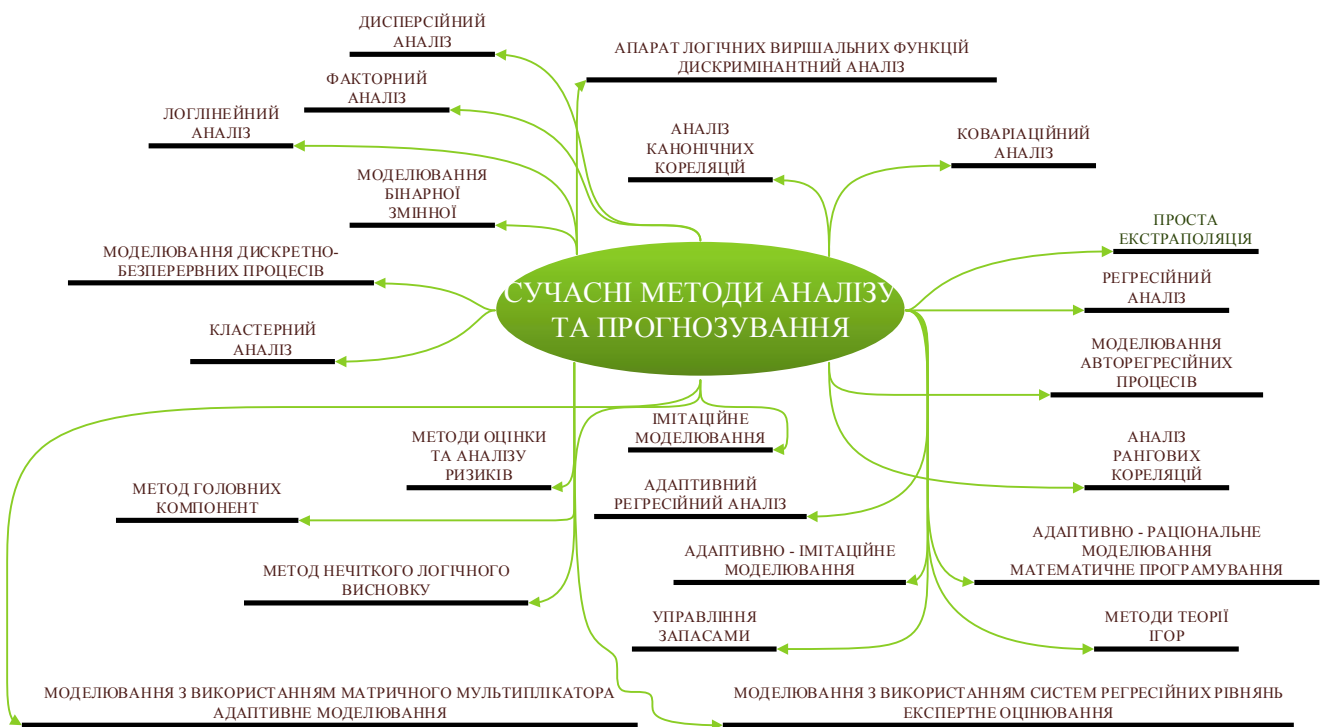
СУЧАСНІ МЕТОДИ АНАЛІЗУ ТА ПРОГНОЗУВАННЯ

ДИСПЕРСІЙНИЙ АНАЛІЗ

ФАКТОРНИЙ АНАЛІЗ

ЛОГЛІНЕЙНИЙ АНАЛІЗ

МОДЕЛЮВАННЯ БІНАРНОЇ ЗМІННОЇ

МОДЕЛЮВАННЯ ДИСКРЕТНО-БЕЗПЕРЕРВНИХ ПРОЦЕСІВ

КЛАСТЕРНИЙ АНАЛІЗ

АПАРАТ ЛОГІЧНИХ ВИРІШАЛЬНИХ ФУНКЦІЙ ДИСКРИМІНАНТНИЙ АНАЛІЗ

АНАЛІЗ КАНОНІЧНИХ КОРЕЛЯЦІЙ

КОВАРІАЦІЙНИЙ АНАЛІЗ

ПРОСТА ЕКСТРАПОЛЯЦІЯ

РЕГРЕСІЙНИЙ АНАЛІЗ

МОДЕЛЮВАННЯ АВТОРЕГРЕСІЙНИХ ПРОЦЕСІВ

АНАЛІЗ РАНГОВИХ КОРЕЛЯЦІЙ

ІМІТАЦІЙНЕ МОДЕЛЮВАННЯ

МЕТОДИ ОЦІНКИ ТА АНАЛІЗУ РИЗИКІВ

МЕТОД ГОЛОВНИХ КОМПОНЕНТ

АДАПТИВНИЙ РЕГРЕСІЙНИЙ АНАЛІЗ

АДАПТИВНО - РАЦІОНАЛЬНЕ МОДЕЛЮВАННЯ МАТЕМАТИЧНЕ ПРОГРАМУВАННЯ

АДАПТИВНО - ІМІТАЦІЙНЕ МОДЕЛЮВАННЯ

МЕТОД НЕЧІТКОГО ЛОГІЧНОГО ВИСНОВКУ

УПРАВЛІННЯ ЗАПАСАМИ

МЕТОДИ ТЕОРІЇ ІГОР

МОДЕЛЮВАННЯ З ВИКОРИСТАННЯМ МАТРИЧНОГО МУЛЬТИПЛІКАТОРА АДАПТИВНЕ МОДЕЛЮВАННЯ

МОДЕЛЮВАННЯ З ВИКОРИСТАННЯМ СИСТЕМ РЕГРЕСІЙНИХ РІВНЯНЬ ЕКСПЕРТНЕ ОЦІНЮВАННЯ